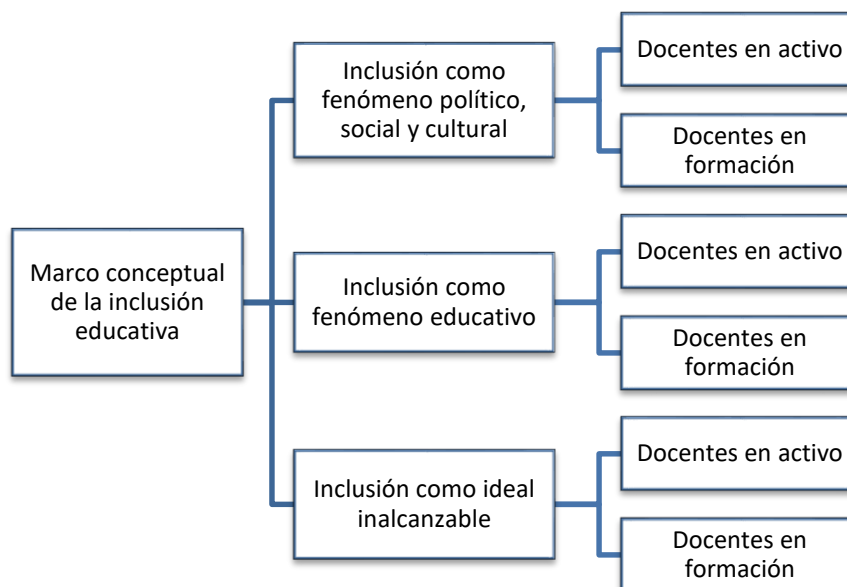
Marco conceptual de la inclusión educativa

Inclusión como fenómeno político, social y cultural

Docentes en activo

Docentes en formación

Inclusión como fenómeno educativo

Docentes en activo

Docentes en formación

Inclusión como ideal inalcanzable

Docentes en activo

Docentes en formación